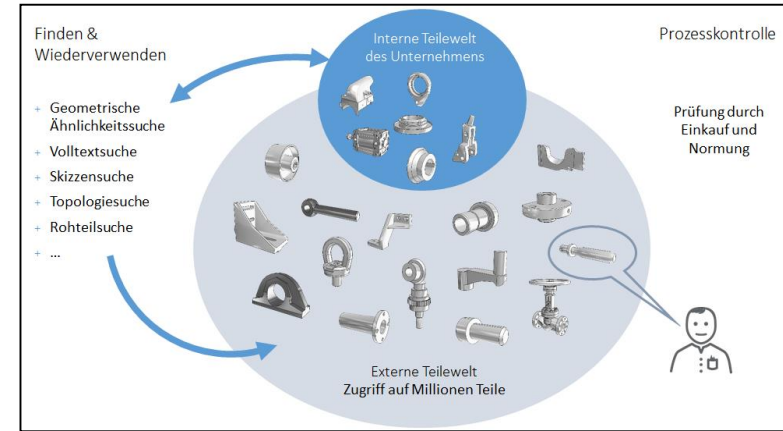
Finden & Wiederverwenden

+ Geometrische Ähnlichkeitssuche
+ Volltextsuche
+ Skizzensuche
+ Topologiesuche
+ Rohteilsuche
+ ...

Interne Teilewelt des Unternehmens

Prozesskontrolle

Prüfung durch Einkauf und Normung

Externe Teilewelt
Zugriff auf Millionen Teile